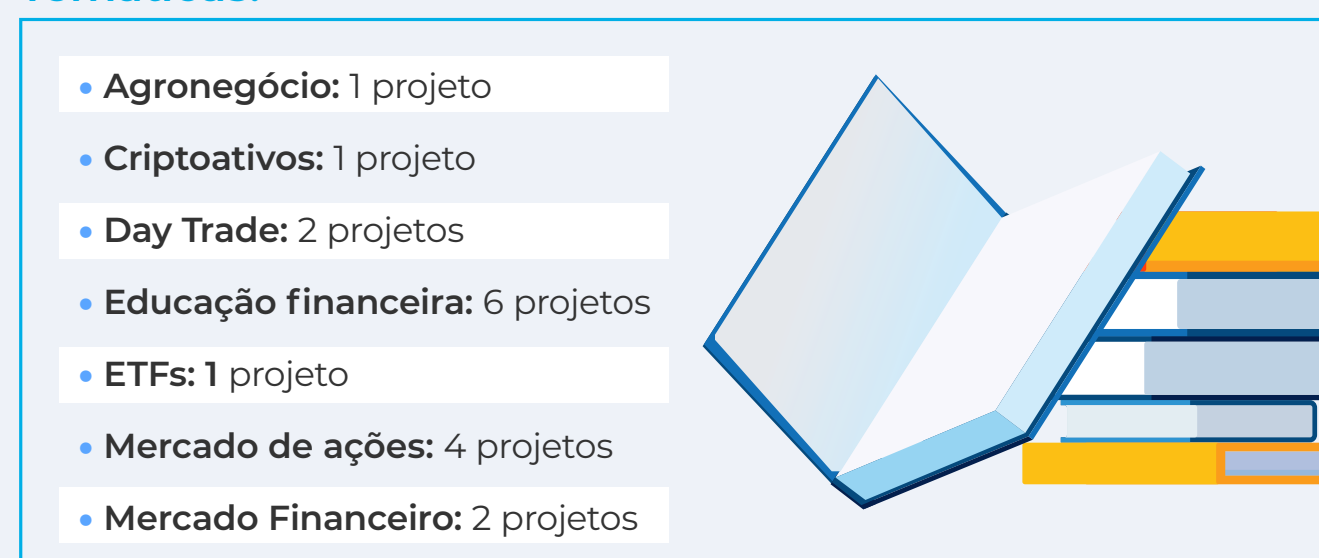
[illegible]

- **Agronegócio:** 1 projeto
- **Criptoativos:** 1 projeto
- **Day Trade:** 2 projetos
- **Educação financeira:** 6 projetos
- **ETFs: 1** projeto
- **Mercado de ações:** 4 projetos
- **Mercado Financeiro:** 2 projetos